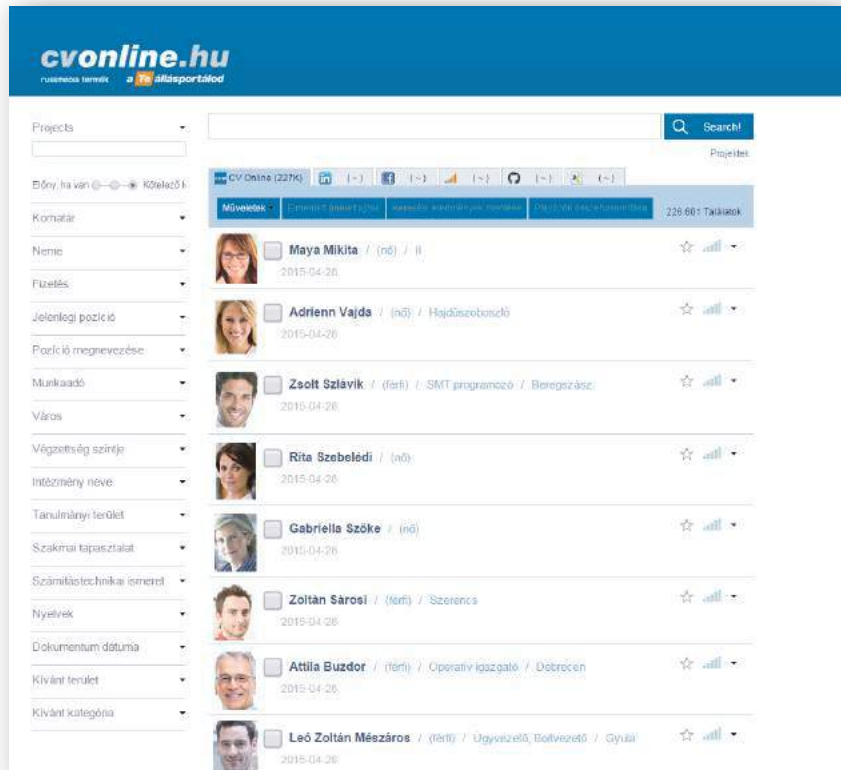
cvonline.hu
rusmedia termék a Te állásportálod

Projects

Előny, ha van Kötelező k

Kor/tatár

Neme

Fizetés

Jelenlegi pozíció

Pozíció megnevezése

Munkaadó

Város

Végzettség szintje

Intézmény neve

Tanulmányi terület

Szakmai tapasztalat

Számítástechnikai ismeret

Nyelvek

Dokumentum dátuma

Kívánt terület

Kívánt kategória

Search!

Projektek

CV Online (227K) (-) (-) (-) (-) (-)

Műveletek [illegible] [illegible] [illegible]

226 681 Találatok

Maya Mikita / (nő) / II
2015-04-26

Adrienn Vajda / (nő) / Hajdúszoboszló
2015-04-26

Zsolt Szlávik / (férfi) / SMT programozó / Beregszász
2015-04-26

Rita Szebelédi / (nő)
2015-04-26

Gabriella Szöke / (nő)
2015-04-26

Zoltán Sárosi / (férfi) / Szerencs
2015-04-26

Attila Buzdor / (férfi) / Operatív igazgató / Debrecen
2015-04-26

Leó Zoltán Mészáros / (férfi) / Ügyvezető, Boltvezető / Gyula
2015-04-26